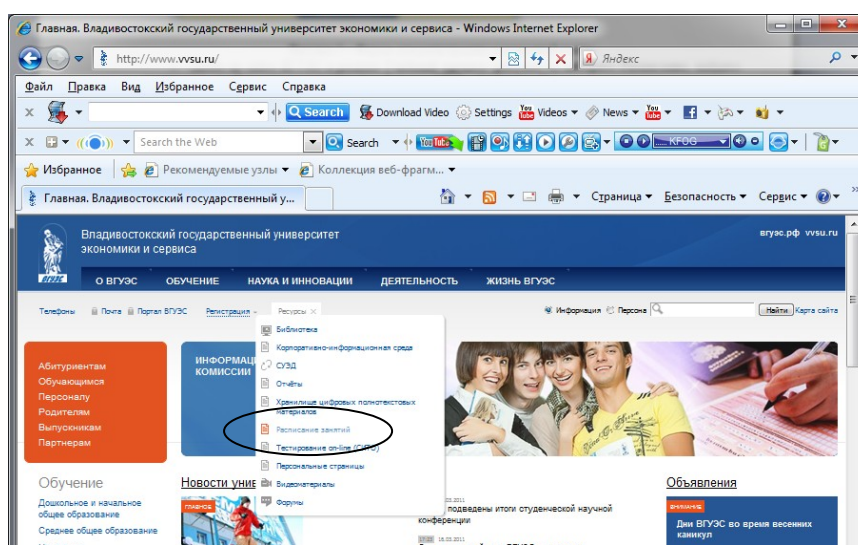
Главная. Владивостокский государственный университет экономики и сервиса - Windows Internet Explorer

http://www.vvsu.ru/

Яндекс

Файл Правка Вид Избранное Сервис Справка

Search Download Video Settings Videos News

Search the Web Search KFOG

Избранное Рекомендуемые узлы Коллекция веб-фрагм...

Главная. Владивостокский государственный у...

Страница Безопасность Сервис

Владивостокский государственный университет экономики и сервиса

вгуэс.рф vvsu.ru

О ВГУЭС ОБУЧЕНИЕ НАУКА И ИННОВАЦИИ ДЕЯТЕЛЬНОСТЬ ЖИЗНЬ ВГУЭС

Телефоны Почта Портал ВГУЭС Регистрация Ресурсы

Информация Персона Найти Карта сайта

Библиотека
Корпоративно-информационная среда
СУЭД
Отчёты
Хранилище цифровых полнотекстовых материалов
Расписание занятий
Тестирование on-line (СИТО)
Персональные страницы
Видеоматериалы
Форумы

Абитуриентам
Обучающимся
Персоналу
Родителям
Выпускникам
Партнерам

ИНФОРМАЦ
КОМИССИИ

Обучение
Дошкольное и начальное общее образование
Среднее общее образование

Новости унив

ГЛАВНОЕ

18.03.2011
подведены итоги студенческой научной конференции

17:00 18.03.2011

Объявления

ВНИМАНИЕ
Дни ВГУЭС во время весенних каникул